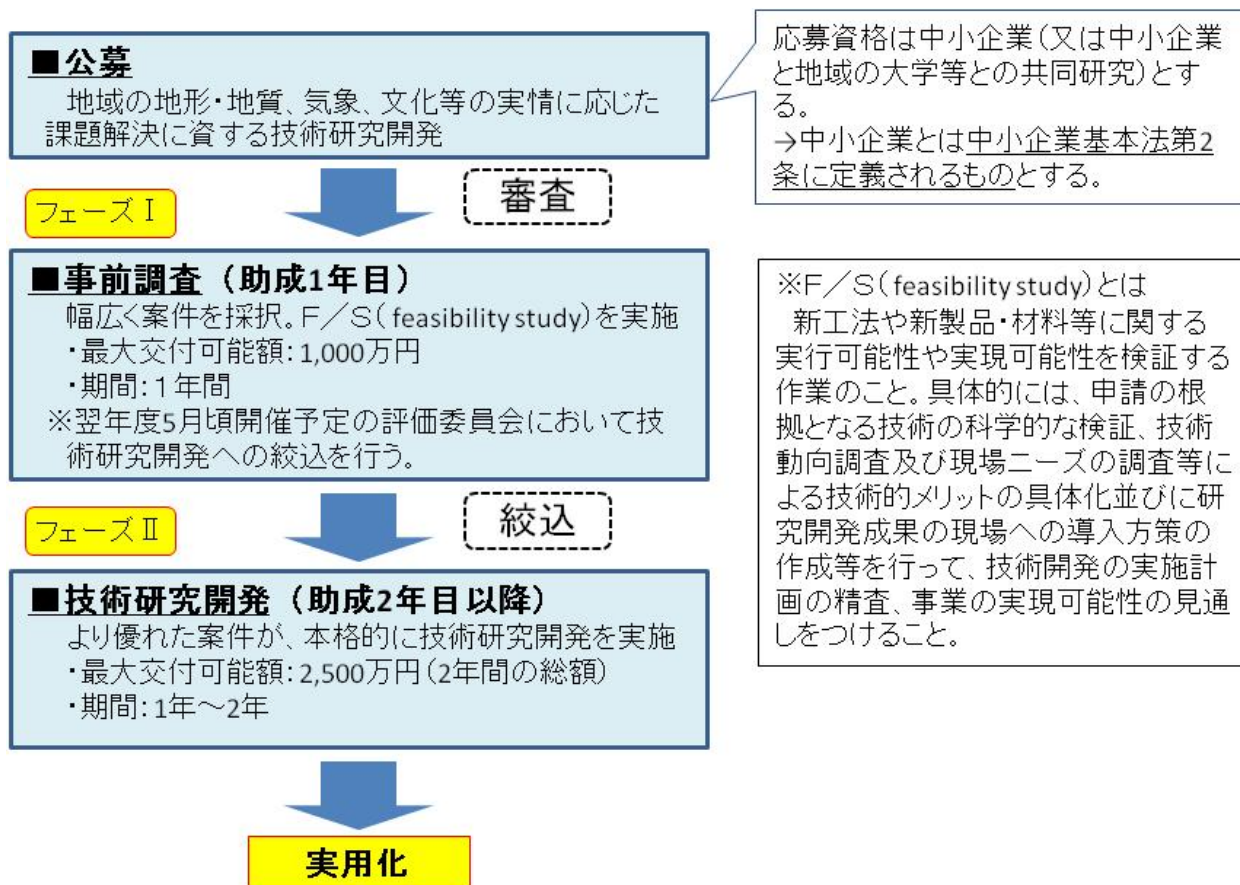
■公募
地域の地形・地質、気象、文化等の実情に応じた課題解決に資する技術研究開発

応募資格は中小企業（又は中小企業と地域の大学等との共同研究）とする。
→中小企業とは中小企業基本法第2条に定義されるものとする。

フェーズⅠ

審査

■事前調査（助成1年目）
幅広く案件を採択。F／S（feasibility study）を実施
・最大交付可能額：1,000万円
・期間：1年間
※翌年度5月頃開催予定の評価委員会において技術研究開発への絞込を行う。

※F／S（feasibility study）とは
新工法や新製品・材料等に関する実行可能性や実現可能性を検証する作業のこと。具体的には、申請の根拠となる技術の科学的な検証、技術動向調査及び現場ニーズの調査等による技術的メリットの具体化並びに研究開発成果の現場への導入方策の作成等を行って、技術開発の実施計画の精査、事業の実現可能性の見通しをつけること。

フェーズⅡ

絞込

■技術研究開発（助成2年目以降）
より優れた案件が、本格的に技術研究開発を実施
・最大交付可能額：2,500万円（2年間の総額）
・期間：1年～2年

実用化